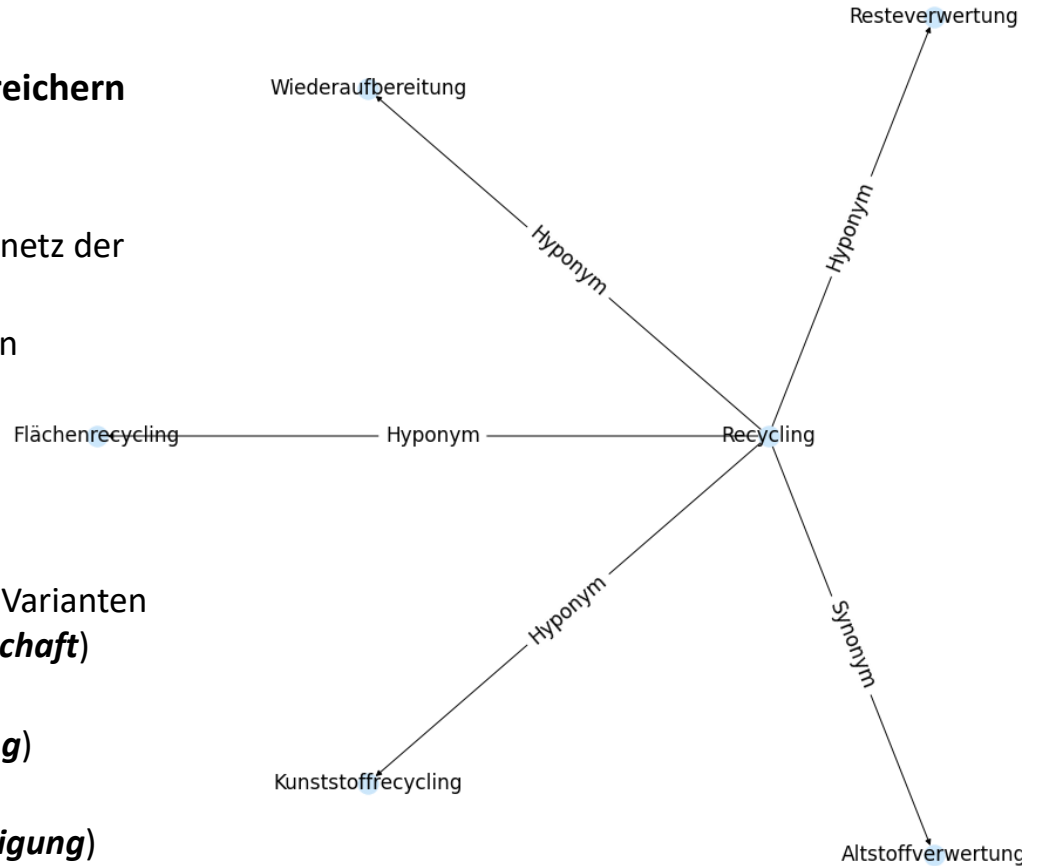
reichern

netz der

n

Varianten
chaft)

g)

igung)

Resteverwertung

Wiederaufbereitung

Hyponym

Hyponym

Flächenrecycling

Hyponym

Recycling

Hyponym

Synonym

Kunststoffrecycling

Altstoffverwertung